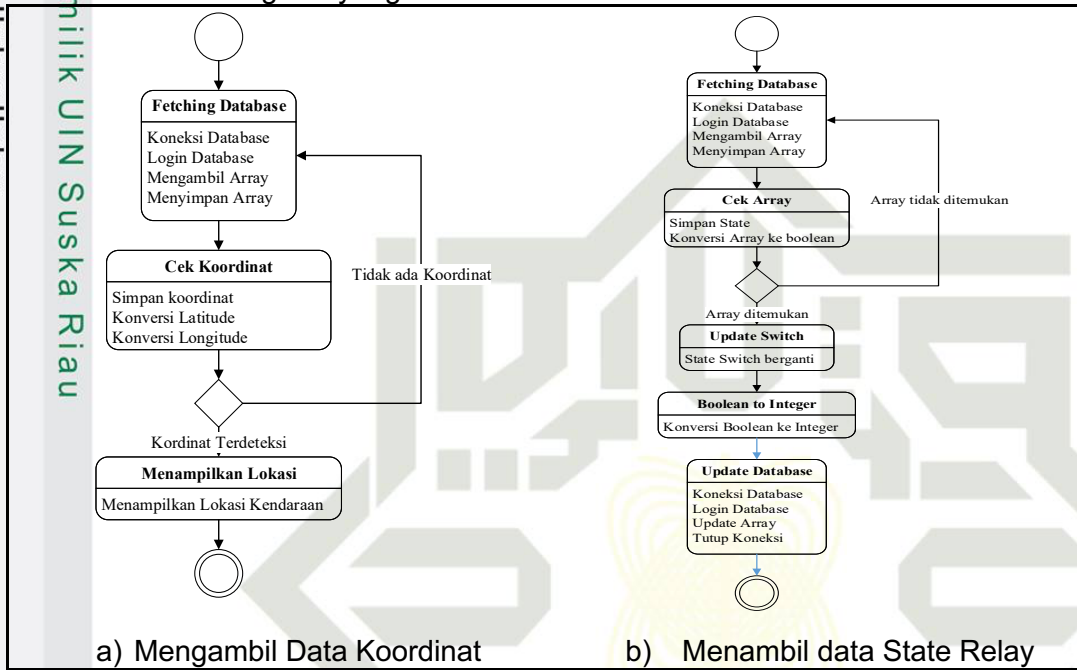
milik UIN Suska Riau

Fetching Database

Koneksi Database
Login Database
Mengambil Array
Menyimpan Array

Cek Koordinat

Simpan koordinat
Konversi Latitude
Konversi Longitude

Tidak ada Koordinat

Kordinat Terdeteksi

Menampilkan Lokasi

Menampilkan Lokasi Kendaraan

a) Mengambil Data Koordinat

Fetching Database

Koneksi Database
Login Database
Mengambil Array
Menyimpan Array

Cek Array

Simpan State
Konversi Array ke boolean

Array tidak ditemukan

Array ditemukan

Update Switch

State Switch berganti

Boolean to Integer

Konversi Boolean ke Integer

Update Database

Koneksi Database
Login Database
Update Array
Tutup Koneksi

b) Menambil data State Relay